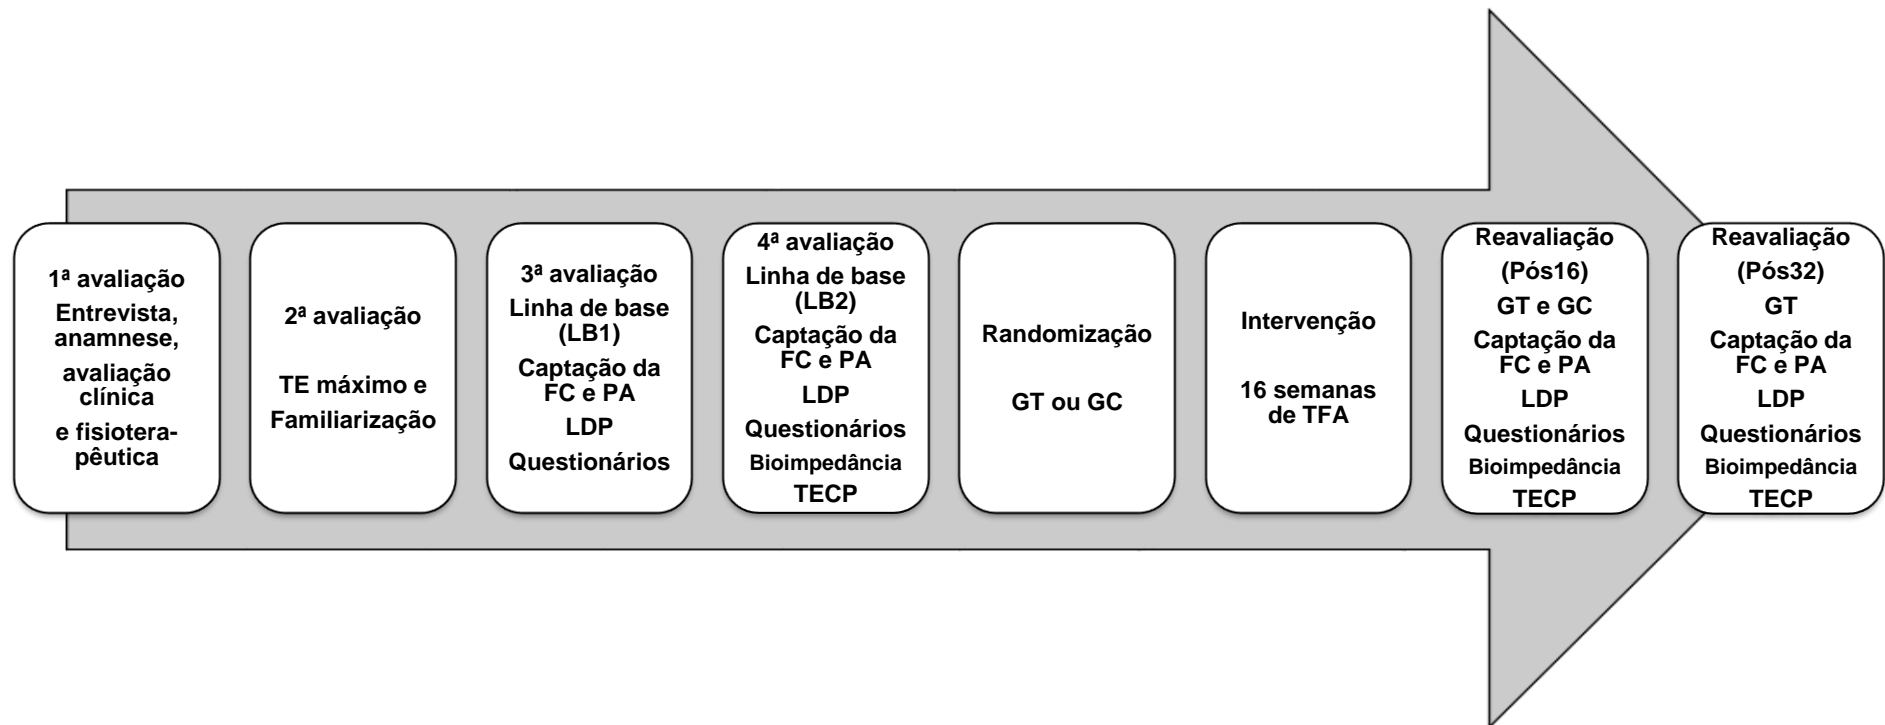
1ª avaliação
Entrevista, anamnese, avaliação clínica
e fisioterapêutica

2ª avaliação

TE máximo e Familiarização

3ª avaliação
Linha de base (LB1)
Captação da FC e PA
LDP
Questionários

4ª avaliação
Linha de base (LB2)
Captação da FC e PA
LDP
Questionários
Bioimpedância
TECP

Randomização

GT ou GC

Intervenção

16 semanas de TFA

Reavaliação (Pós16)
GT e GC
Captação da FC e PA
LDP
Questionários
Bioimpedância
TECP

Reavaliação (Pós32)
GT
Captação da FC e PA
LDP
Questionários
Bioimpedância
TECP